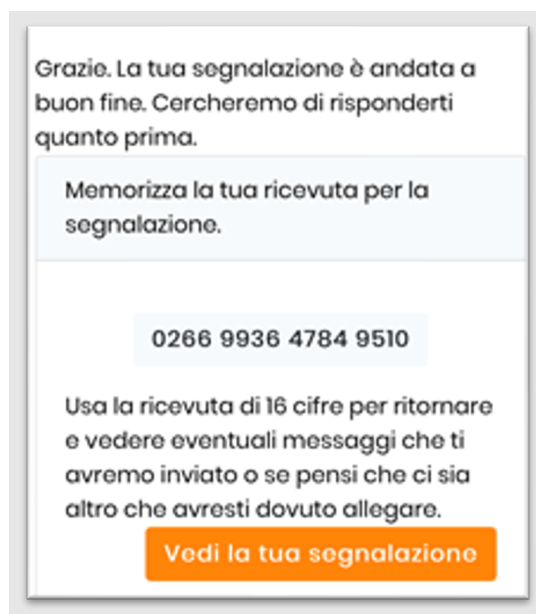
Grazie. La tua segnalazione è andata a buon fine. Cercheremo di risponderti quanto prima.

Memorizza la tua ricevuta per la segnalazione.

0266 9936 4784 9510

Usa la ricevuta di 16 cifre per ritornare e vedere eventuali messaggi che ti avremo inviato o se pensi che ci sia altro che avresti dovuto allegare.

Vedi la tua segnalazione